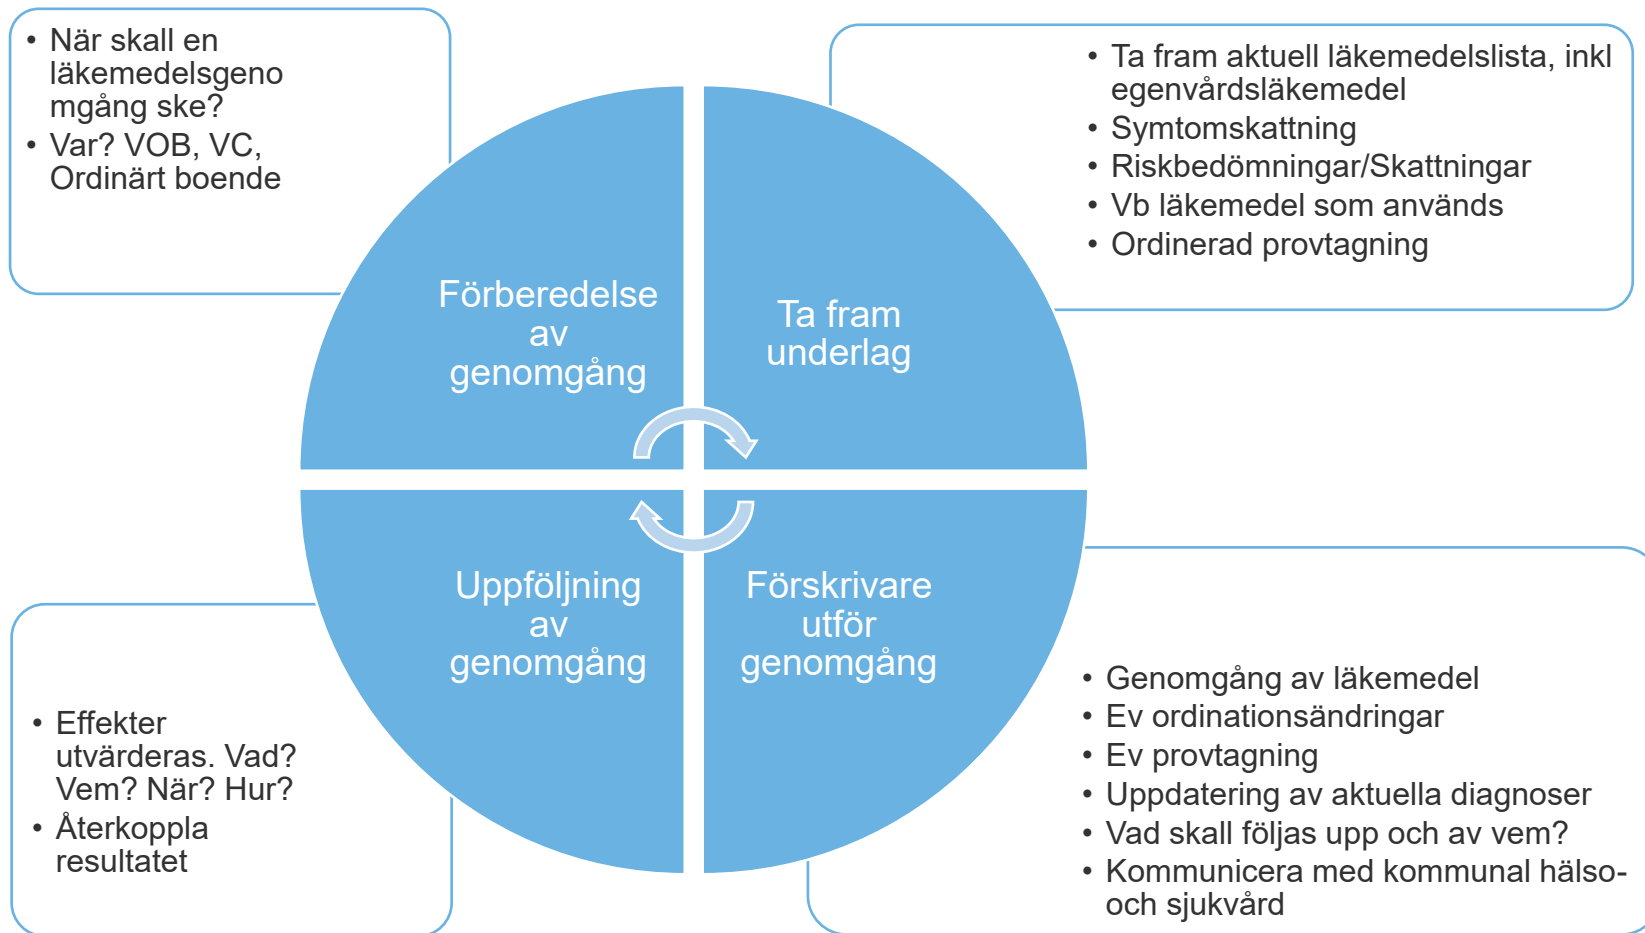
• När skall en läkemedelsgenomgång ske?
• Var? VOB, VC, Ordinärt boende

• Ta fram aktuell läkemedelslista, inkl egenvårdsläkemedel
• Symtomskattning
• Riskbedömningar/Skattningar
• Vb läkemedel som används
• Ordinerad provtagning

Förberedelse av genomgång

Ta fram underlag

Uppföljning av genomgång

Förskrivare utför genomgång

• Effekter utvärderas. Vad? Vem? När? Hur?
• Återkoppla resultatet

• Genomgång av läkemedel
• Ev ordinationsändringar
• Ev provtagning
• Uppdatering av aktuella diagnoser
• Vad skall följas upp och av vem?
• Kommunicera med kommunal hälso- och sjukvård